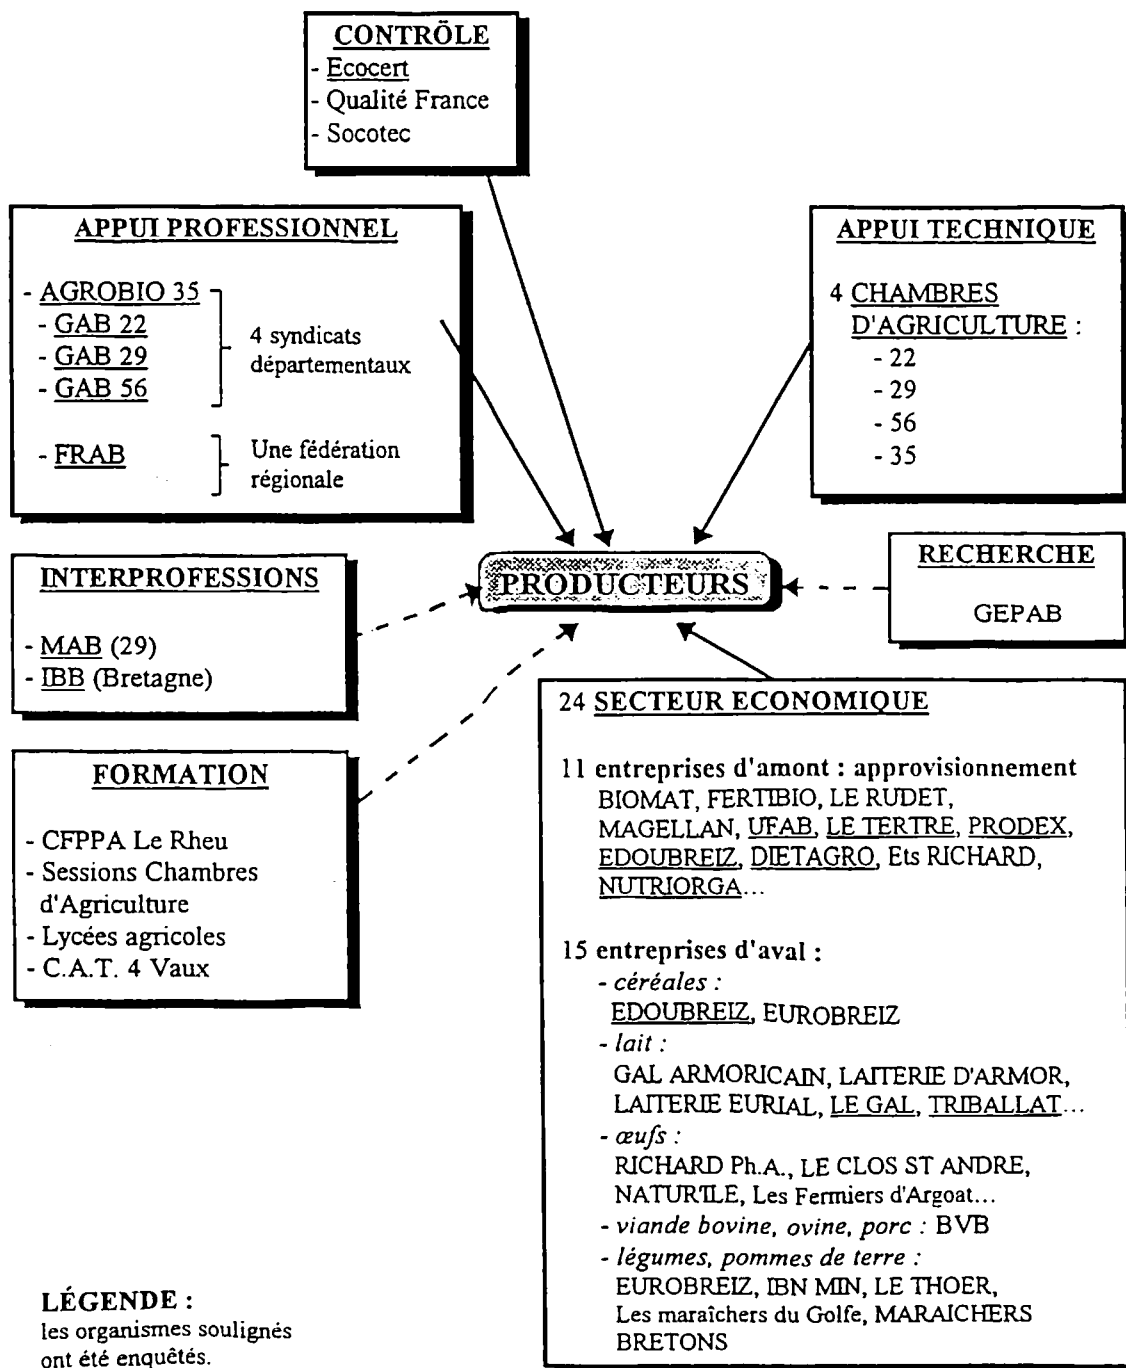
CONTRÔLE
- Ecocert
- Qualité France
- Socotec

APPUI PROFESSIONNEL

- AGROBIO 35
- GAB 22
- GAB 29
- GAB 56
4 syndicats départementaux

- FRAB
Une fédération régionale

APPUI TECHNIQUE

4 CHAMBRES D'AGRICULTURE :
- 22
- 29
- 56
- 35

PRODUCTEURS

RECHERCHE

GEPAB

INTERPROFESSIONS

- MAB (29)
- IBB (Bretagne)

24 SECTEUR ECONOMIQUE

11 entreprises d'amont : approvisionnement
BIOMAT, FERTIBIO, LE RUDET, MAGELLAN, UFAB, LE TERTRE, PRODEX, EDOUBREIZ, DIETAGRO, Ets RICHARD, NUTRIORGA…

15 entreprises d'aval :
- céréales :
EDOUBREIZ, EUROBREIZ
- lait :
GAL ARMORICAIN, LAITERIE D'ARMOR, LAITERIE EURIAL, LE GAL, TRIBALLAT…
- œufs :
RICHARD Ph.A., LE CLOS ST ANDRE, NATURTLE, Les Fermiers d'Argoat…
- viande bovine, ovine, porc : BVB
- légumes, pommes de terre :
EUROBREIZ, IBN MIN, LE THOER, Les maraîchers du Golfe, MARAICHERS BRETONS

FORMATION

- CFPPA Le Rheu
- Sessions Chambres d'Agriculture
- Lycées agricoles
- C.A.T. 4 Vaux

LÉGENDE :
les organismes soulignés ont été enquêtés.